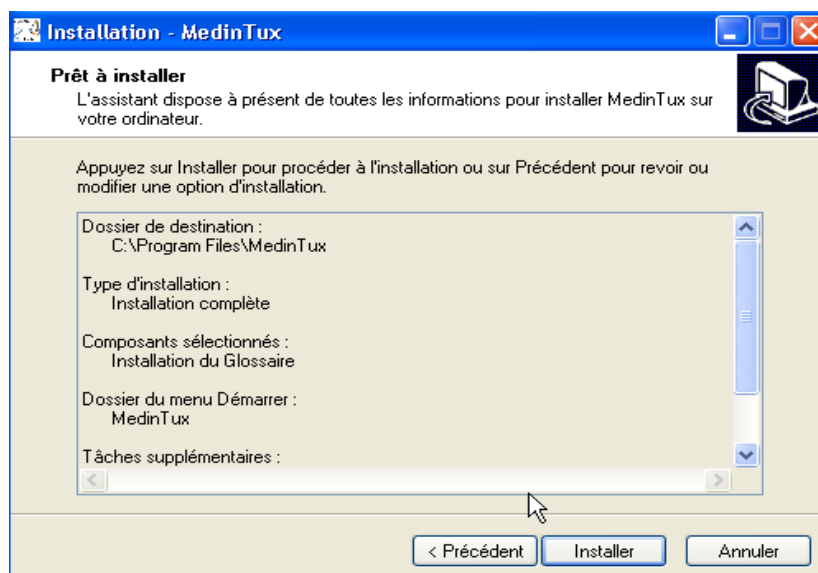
Installation - MedinTux

Prêt à installer
L'assistant dispose à présent de toutes les informations pour installer MedinTux sur votre ordinateur.

Appuyez sur Installer pour procéder à l'installation ou sur Précédent pour revoir ou modifier une option d'installation.

Dossier de destination :
C:\Program Files\MedinTux

Type d'installation :
Installation complète

Composants sélectionnés :
Installation du Glossaire

Dossier du menu Démarrer :
MedinTux

Tâches supplémentaires :

< Précédent
Installer
Annuler